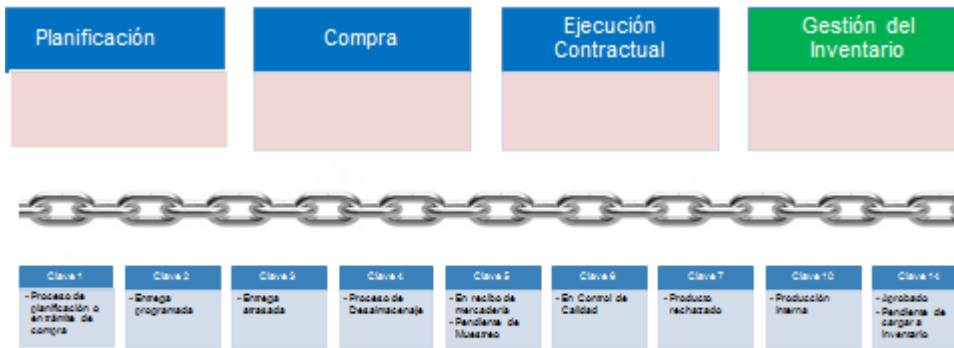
Planificación

Compra

Ejecución Contractual

Gestión del Inventario

Clave 1
- Proceso de planificación o en trámite de compra

Clave 2
- Entrega programada

Clave 3
- Entrega atrasada

Clave 4
- Proceso de Desalmacenaje

Clave 5
- En recibo de mercadería
- Pendiente de Muestreo

Clave 6
- En Control de Calidad

Clave 7
- Producto rechazado

Clave 10
- Producción Interna

Clave 14
- Aprobado
- Pendiente de cargar a Inventario